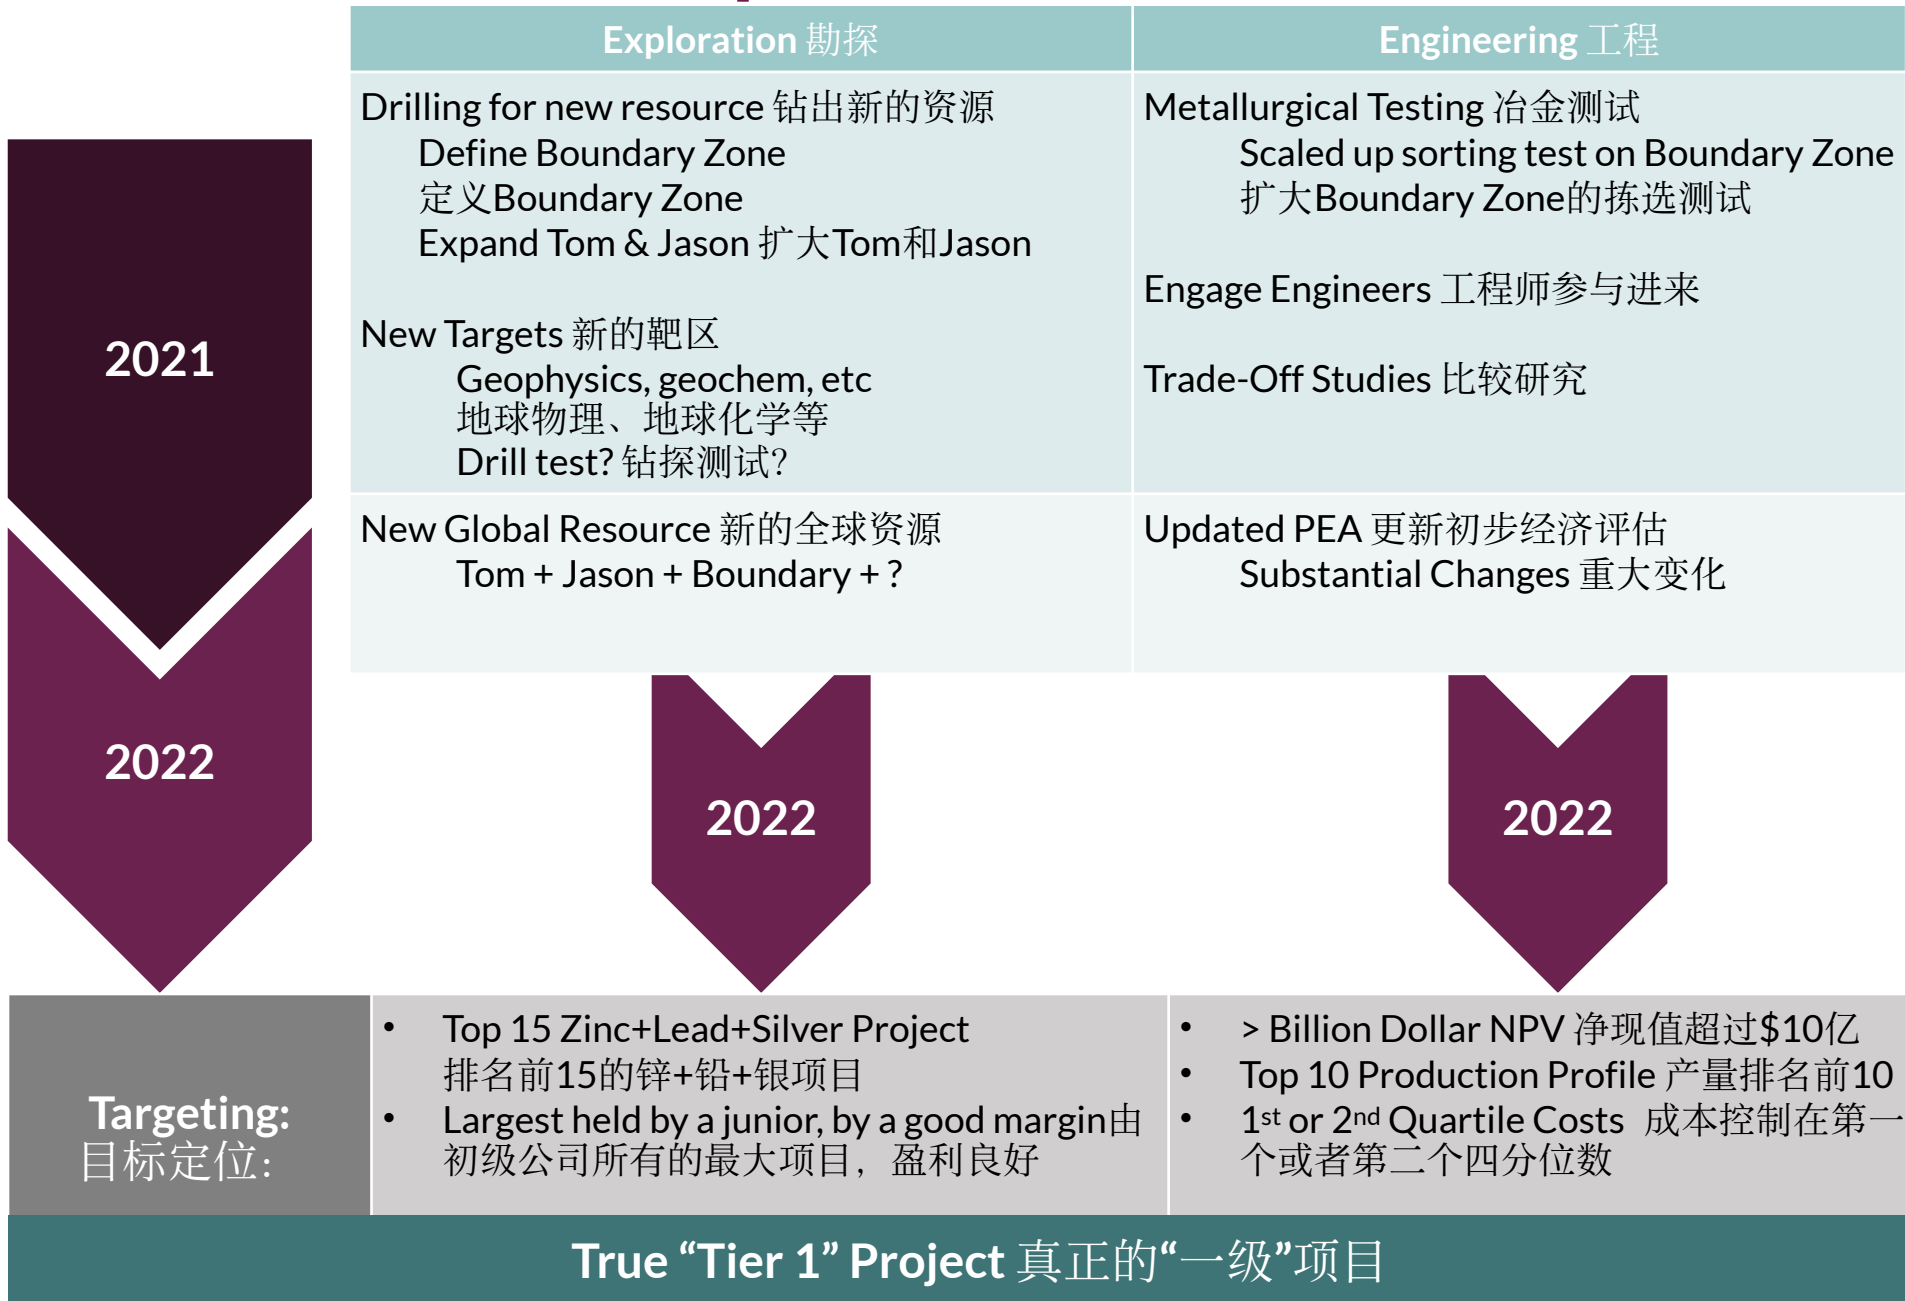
2021

2022

| Exploration 勘探 | Engineering 工程 |
|---|---|
| Drilling for new resource 钻出新的资源<br>Define Boundary Zone<br>定义Boundary Zone<br>Expand Tom & Jason 扩大Tom和Jason<br><br>New Targets 新的靶区<br>Geophysics, geochem, etc<br>地球物理、地球化学等<br>Drill test? 钻探测试? | Metallurgical Testing 冶金测试<br>Scaled up sorting test on Boundary Zone<br>扩大Boundary Zone的拣选测试<br><br>Engage Engineers 工程师参与进来<br><br>Trade-Off Studies 比较研究 |
| New Global Resource 新的全球资源<br>Tom + Jason + Boundary + ? | Updated PEA 更新初步经济评估<br>Substantial Changes 重大变化 |

2022

2022

Targeting:
目标定位:

• Top 15 Zinc+Lead+Silver Project
排名前15的锌+铅+银项目
• Largest held by a junior, by a good margin由初级公司所有的最大项目，盈利良好

• > Billion Dollar NPV 净现值超过$10亿
• Top 10 Production Profile 产量排名前10
• 1$^{st}$ or 2$^{nd}$ Quartile Costs 成本控制在第一个或者第二个四分位数

True “Tier 1” Project 真正的“一级”项目